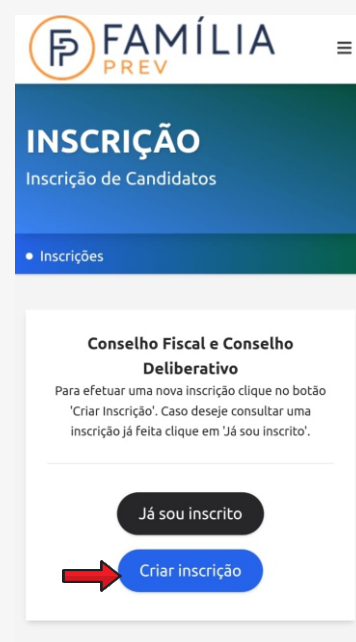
FP FAMÍLIA PREV

INSCRIÇÃO
Inscrição de Candidatos

• Inscrições

Conselho Fiscal e Conselho Deliberativo
Para efetuar uma nova inscrição clique no botão 'Criar Inscrição'. Caso deseje consultar uma inscrição já feita clique em 'Já sou inscrito'.

Já sou inscrito

Criar inscrição